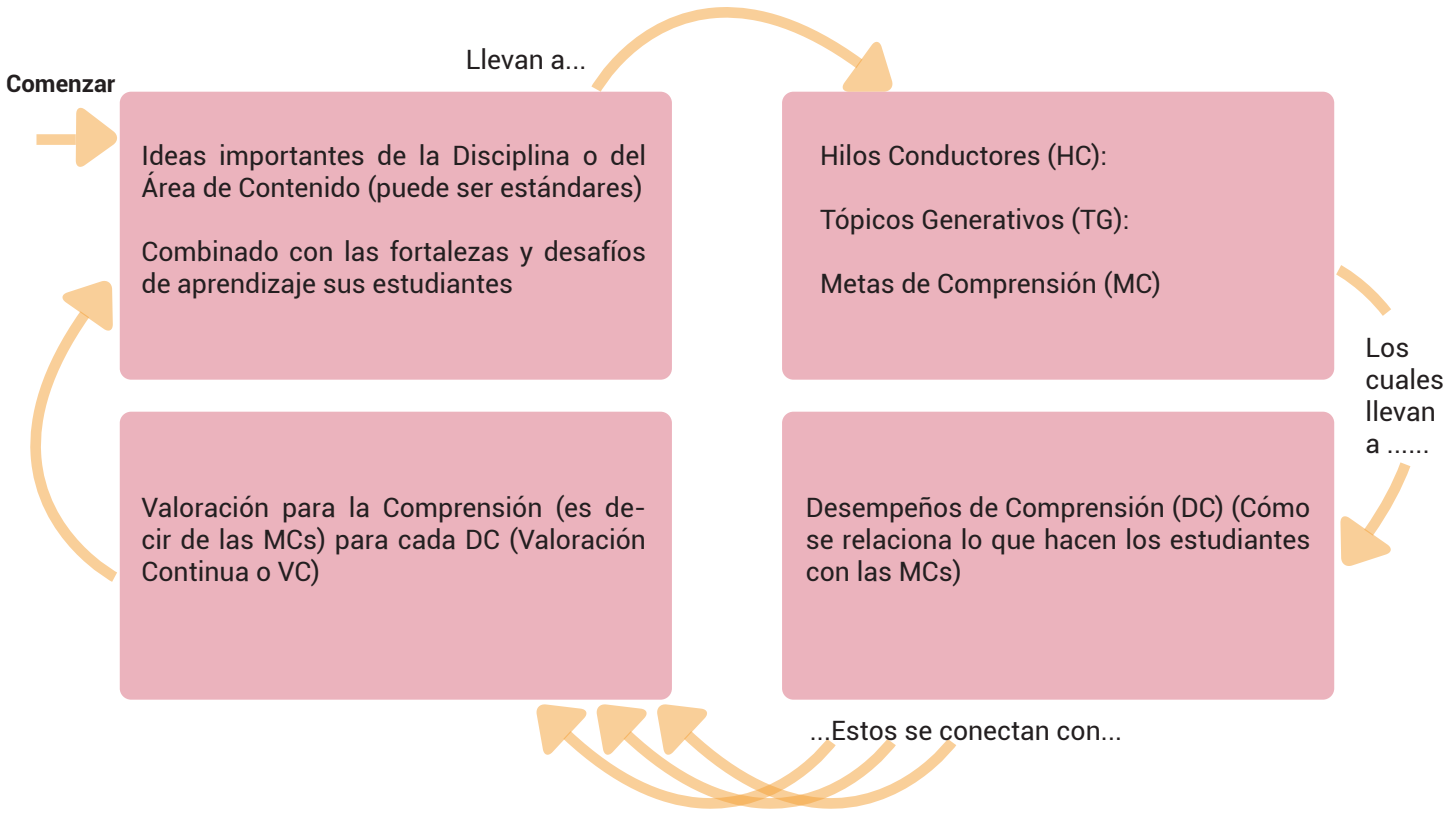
Comenzar

Ideas importantes de la Disciplina o del Área de Contenido (puede ser estándares)

Combinado con las fortalezas y desafíos de aprendizaje sus estudiantes

Llevan a...

Hilos Conductores (HC):

Tópicos Generativos (TG):

Metas de Comprensión (MC)

Los cuales llevan a ......

Desempeños de Comprensión (DC) (Cómo se relaciona lo que hacen los estudiantes con las MCs)

...Estos se conectan con...

Valoración para la Comprensión (es decir de las MCs) para cada DC (Valoración Continua o VC)